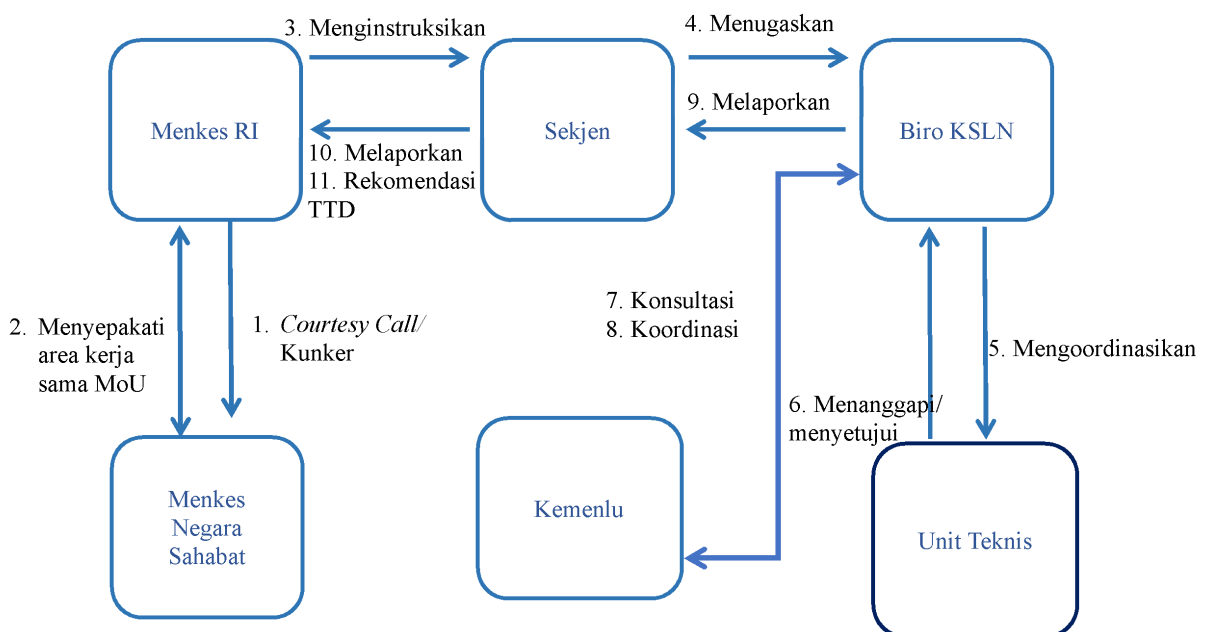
3. Menginstruksikan

4. Menugaskan

Menkes RI

Sekjen

9. Melaporkan

Biro KSLN

10. Melaporkan
11. Rekomendasi TTD

2. Menyepakati area kerja sama MoU

1. *Courtesy Call*/ Kunker

7. Konsultasi
8. Koordinasi

5. Mengoordinasikan

6. Menanggapi/ menyetujui

Menkes Negara Sahabat

Kemenlu

Unit Teknis